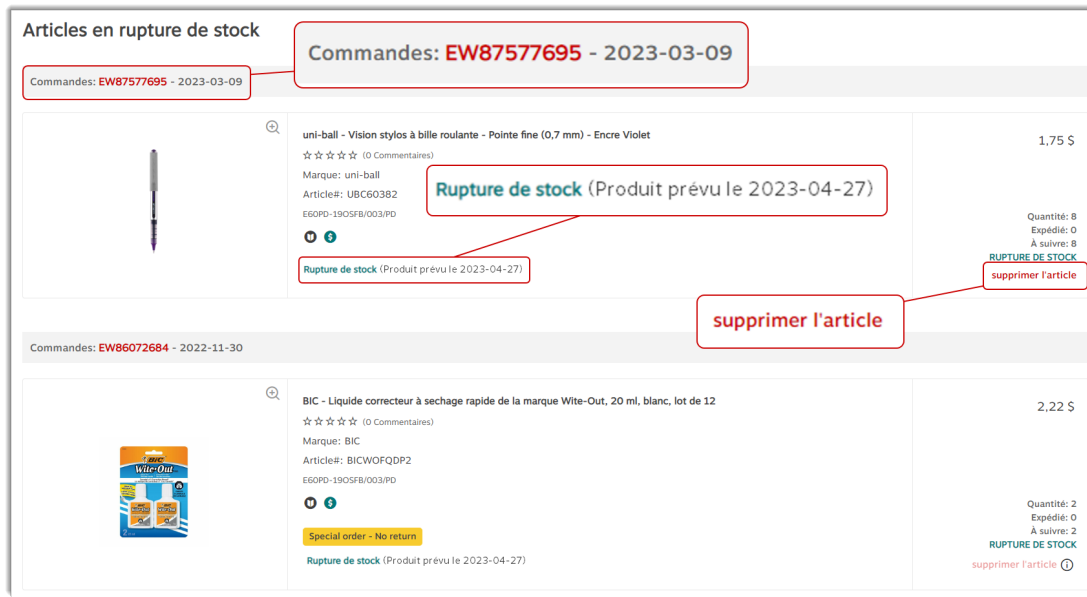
Articles en rupture de stock

Commandes: EW87577695 - 2023-03-09

Commandes: EW87577695 - 2023-03-09

uni-ball - Vision stylos à bille roulante - Pointe fine (0,7 mm) - Encre Violet

☆☆☆☆☆ (0 Commentaires)

Marque: uni-ball

Article#: UBC60382

E60PD-19OSFB/003/PD

Rupture de stock (Produit prévu le 2023-04-27)

Rupture de stock (Produit prévu le 2023-04-27)

1,75 $

Quantité: 8
Expédié: 0
À suivre: 8
RUPTURE DE STOCK
supprimer l'article

supprimer l'article

Commandes: EW86072684 - 2022-11-30

BIC - Liquide correcteur à sechage rapide de la marque Wite-Out, 20 ml, blanc, lot de 12

☆☆☆☆☆ (0 Commentaires)

Marque: BIC

Article#: BICWOFQDP2

E60PD-19OSFB/003/PD

Special order - No return

Rupture de stock (Produit prévu le 2023-04-27)

2,22 $

Quantité: 2
Expédié: 0
À suivre: 2
RUPTURE DE STOCK
supprimer l'article